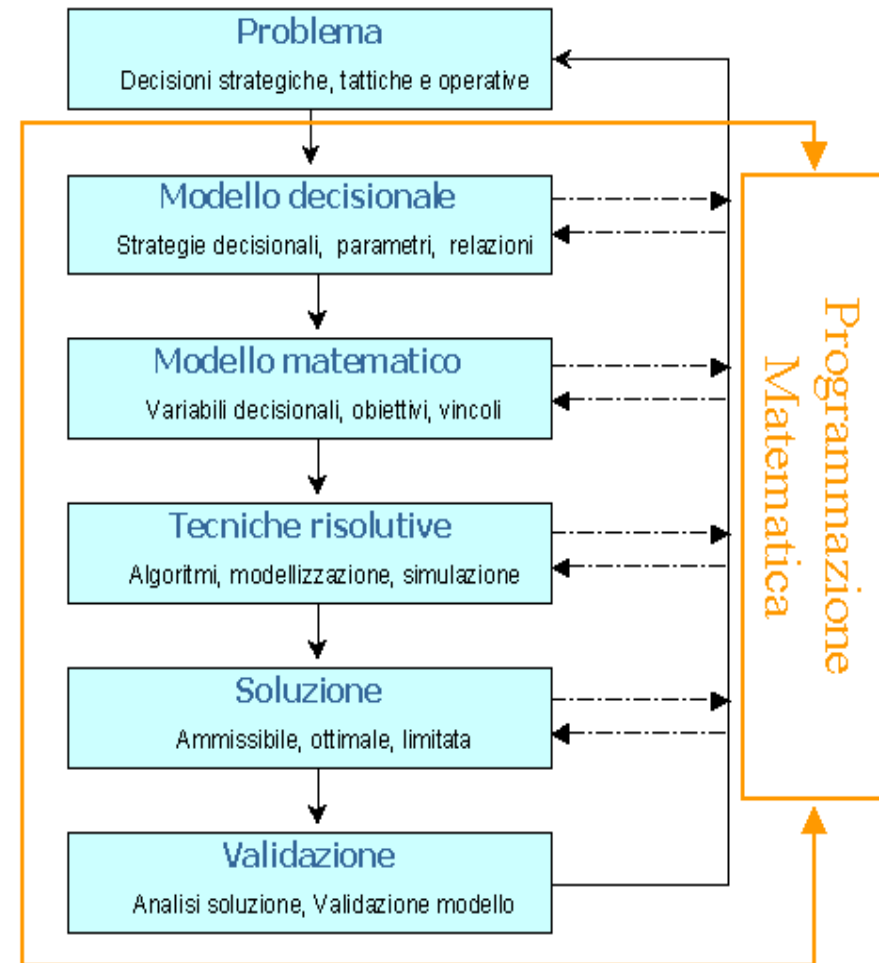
Problema
Decisioni strategiche, tattiche e operative

Modello decisionale
Strategie decisionali, parametri, relazioni

Modello matematico
Variabili decisionali, obiettivi, vincoli

Tecniche risolutive
Algoritmi, modellizzazione, simulazione

Soluzione
Ammissibile, ottimale, limitata

Validazione
Analisi soluzione, Validazione modello

Programmazione Matematica